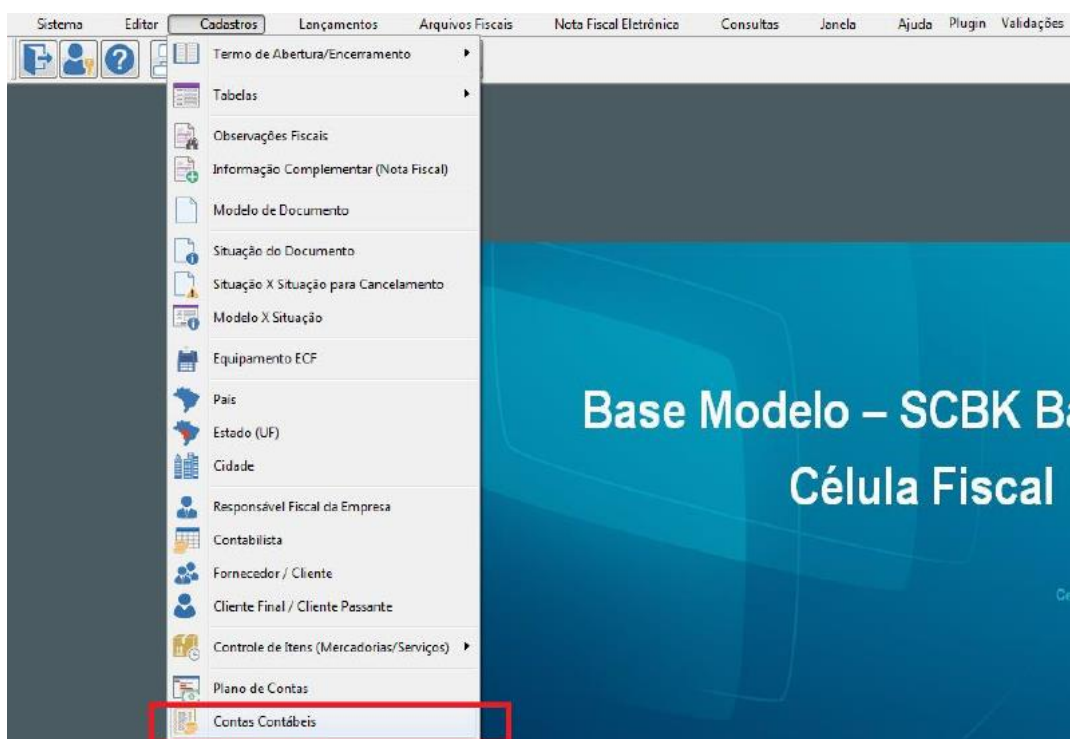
Sistema Editor Cadastros Lançamentos Arquivos Fiscais Nota Fiscal Eletrônica Consultas Janela Ajuda Plugin Validações

Termo de Abertura/Encerramento
Tabelas
Observações Fiscais
Informação Complementar (Nota Fiscal)
Modelo de Documento
Situação do Documento
Situação X Situação para Cancelamento
Modelo X Situação
Equipamento ECF
País
Estado (UF)
Cidade
Responsável Fiscal da Empresa
Contabilista
Fornecedor / Cliente
Cliente Final / Cliente Passante
Controle de Itens (Mercadorias/Serviços)
Plano de Contas
Contas Contábeis

Base Modelo – SCBK Ba
Célula Fiscal